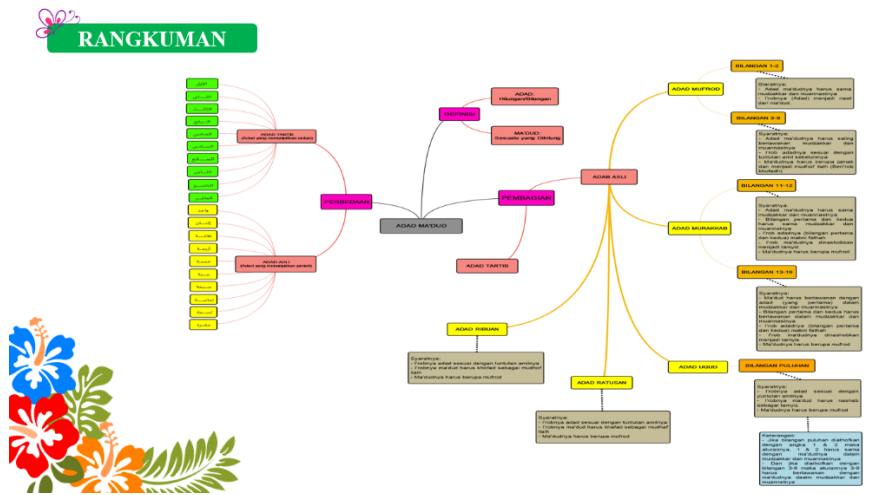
RANGKUMAN

ADAD MA'DUD

DEFINISI

ADAD: Hitungan/Bilangan

MA'DUD: Sesuatu yang Dihitung

PERBEDAAN

PEMBAGIAN

ADAD TARTIBI

ADAD ASLI

ADAD TARTIBI
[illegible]

ADAD ASLI
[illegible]

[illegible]

ADAD MUFROD

BILANGAN 1-2

Syaratnya:
- Adad ma'dudnya harus sama mudzakkar dan muannatsnya
- Posisinya (Adad) menjadi naat dari ma'dud

BILANGAN 3-9

Syaratnya:
- Adad ma'dudnya harus saling berlawanan mudzakkar dan muannatsnya
- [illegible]
- Ma'dudnya harus berupa jamak dan menjadi mudhof ilaih (berbentuk idhofah)

ADAD MURAKKAB

BILANGAN 11-12

Syaratnya:
- Adad ma'dudnya harus sama mudzakkar dan muannatsnya
- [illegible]
- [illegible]
- Ma'dudnya harus berupa mufrod

BILANGAN 13-19

Syaratnya:
- Ma'dud harus berlawanan dengan adad yang pertama dalam mudzakkar dan muannatsnya
- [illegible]
- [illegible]
- Ma'dudnya harus berupa mufrod

ADAD UQUD

BILANGAN PULUHAN

Syaratnya:
- Posisinya adad sesuai dengan tuntutan amilnya
- Posisinya ma'dud harus nashab sebagai tamyiz
- Ma'dudnya harus berupa mufrod

Keterangan:
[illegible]

ADAD RIBUAN

Syaratnya:
- Posisinya adad sesuai dengan tuntutan amilnya
- Posisinya ma'dud harus khofad sebagai mudhof ilaih
- Ma'dudnya harus berupa mufrod

ADAD RATUSAN

Syaratnya:
- Posisinya adad sesuai dengan tuntutan amilnya
- Posisinya ma'dud harus khofad sebagai mudhof ilaih
- Ma'dudnya harus berupa mufrod